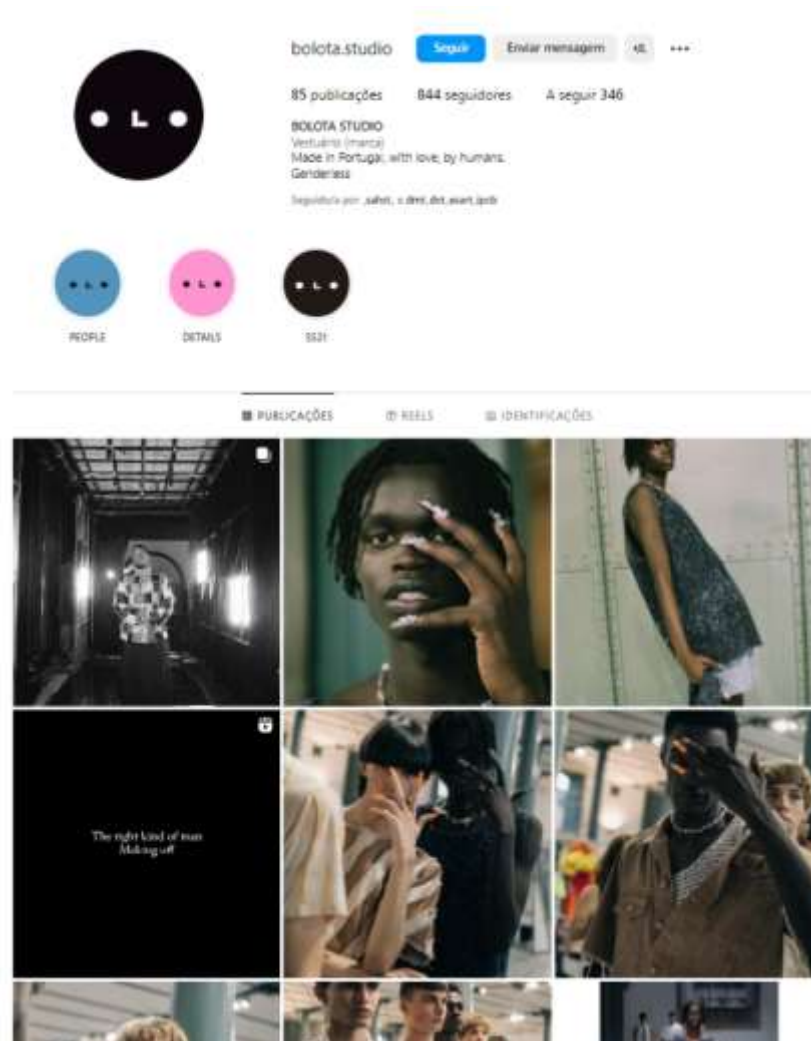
bolota.studio Seguir Enviar mensagem

85 publicações 844 seguidores A seguir 346

BOLOTA STUDIO
Vestuário (marca)
Made in Portugal, with love, by humans.
Genderless

Seguido/a por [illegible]

PEOPLE DETAILS SS21

PUBLICAÇÕES REELS IDENTIFICAÇÕES

The right kind of man
Making off